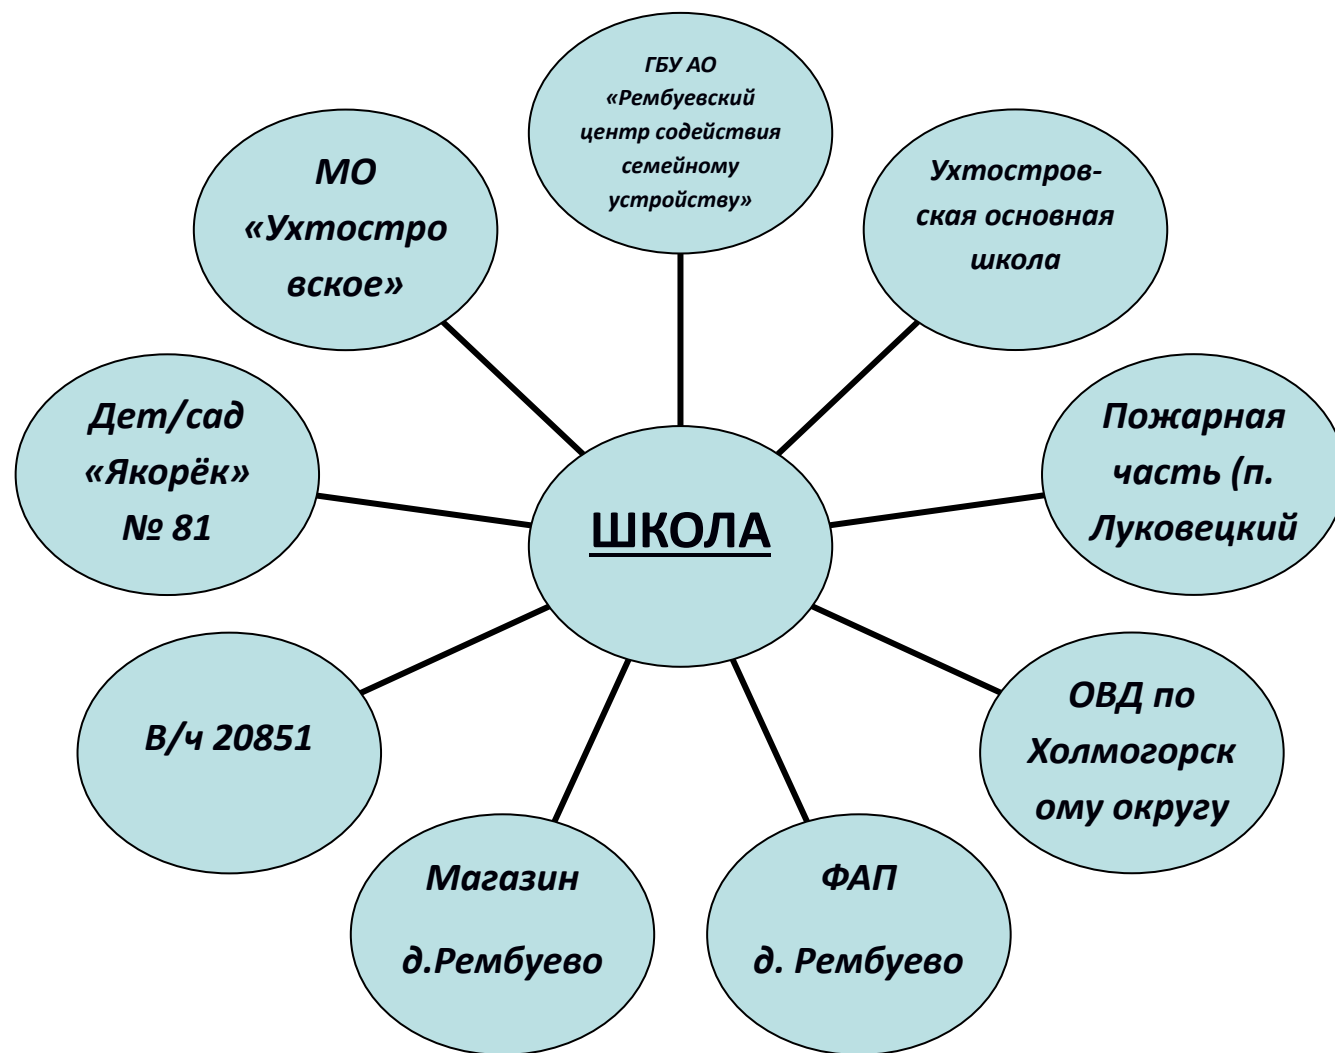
ГБУ АО «Рембуевский центр содействия семейному устройству»

МО «Ухтостро вское»

Ухтостров-ская основная школа

Дет/сад «Якорёк» № 81

ШКОЛА

Пожарная часть (п. Луковецкий

В/ч 20851

ОВД по Холмогорск ому округу

Магазин д.Рембуево

ФАП д. Рембуево